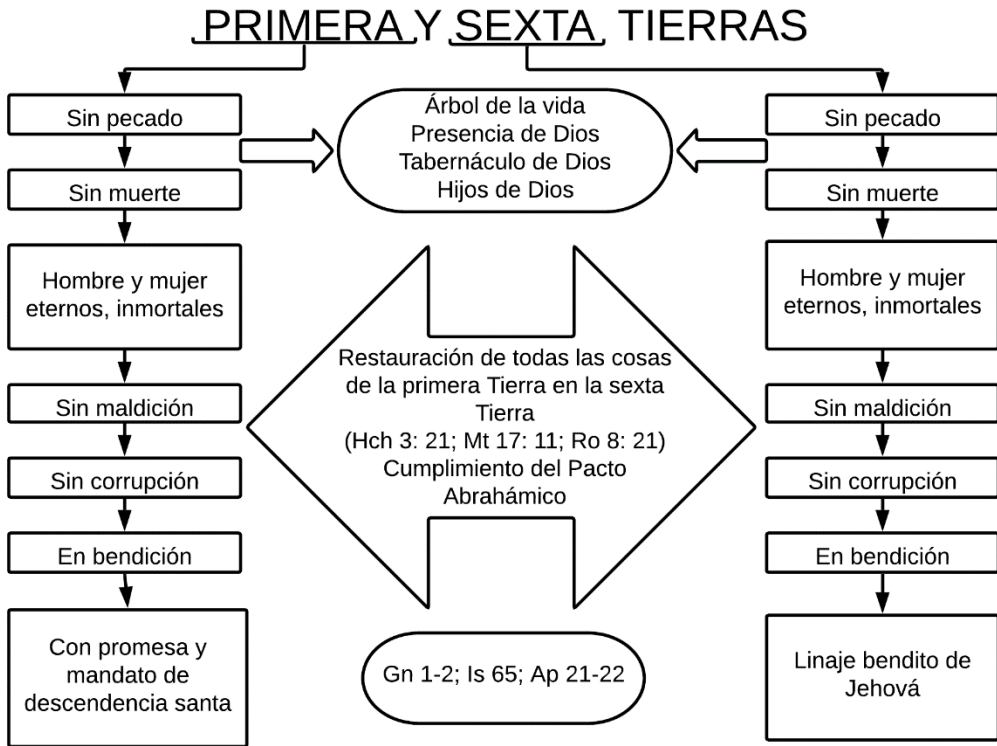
PRIMERA Y SEXTA TIERRAS

Sin pecado

Sin muerte

Hombre y mujer eternos, inmortales

Sin maldición

Sin corrupción

En bendición

Con promesa y mandato de descendencia santa

Árbol de la vida
Presencia de Dios
Tabernáculo de Dios
Hijos de Dios

Restauración de todas las cosas de la primera Tierra en la sexta Tierra
(Hch 3: 21; Mt 17: 11; Ro 8: 21)
Cumplimiento del Pacto Abrahámico

Gn 1-2; Is 65; Ap 21-22

Sin pecado

Sin muerte

Hombre y mujer eternos, inmortales

Sin maldición

Sin corrupción

En bendición

Linaje bendito de Jehová